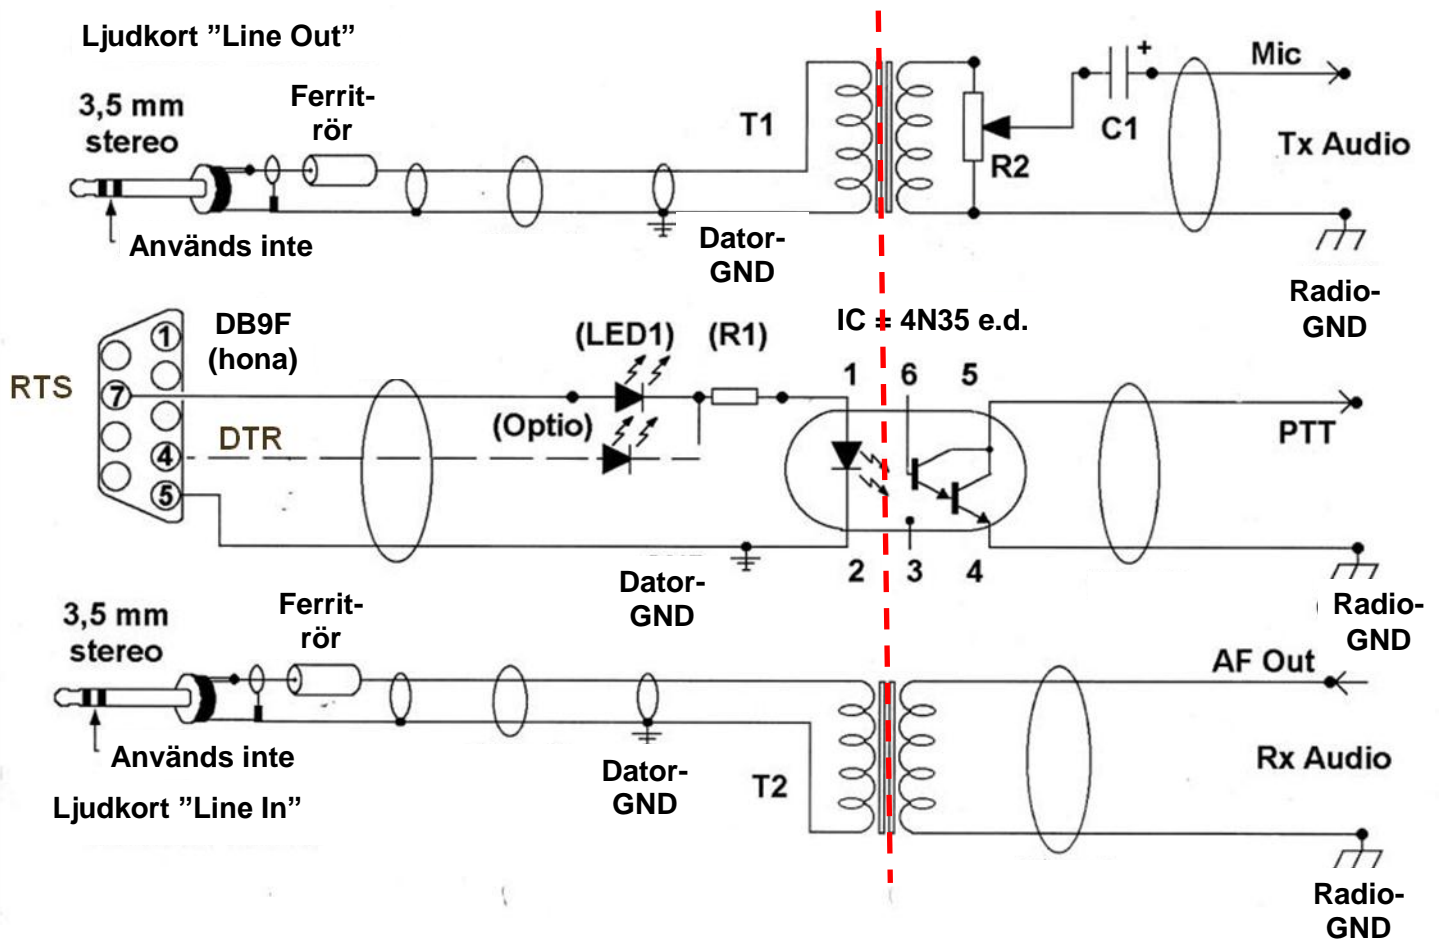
Ljudkort ”Line Out”

3,5 mm stereo

Ferrit-rör

T1

C1

Mic

R2

Tx Audio

Används inte

Dator-GND

Radio-GND

DB9F (hona)

(LED1)

(R1)

IC = 4N35 e.d.

1

2

3

4

5

6

7

RTS

DTR

(Optio)

1

6

5

PTT

2

3

4

Dator-GND

Radio-GND

3,5 mm stereo

Ferrit-rör

AF Out

Används inte

Dator-GND

T2

Rx Audio

Ljudkort ”Line In”

Radio-GND